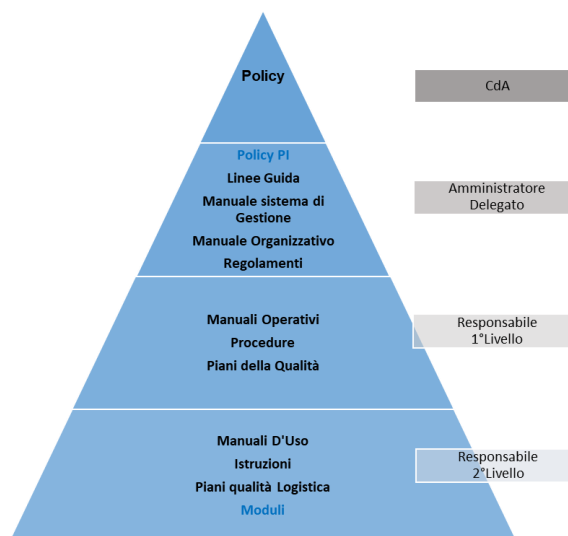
Policy

CdA

Policy PI
Linee Guida
Manuale sistema di Gestione
Manuale Organizzativo
Regolamenti

Amministratore Delegato

Manuali Operativi
Procedure
Piani della Qualità

Responsabile 1°Livello

Manuali D'Uso
Istruzioni
Piani qualità Logistica
Moduli

Responsabile 2°Livello